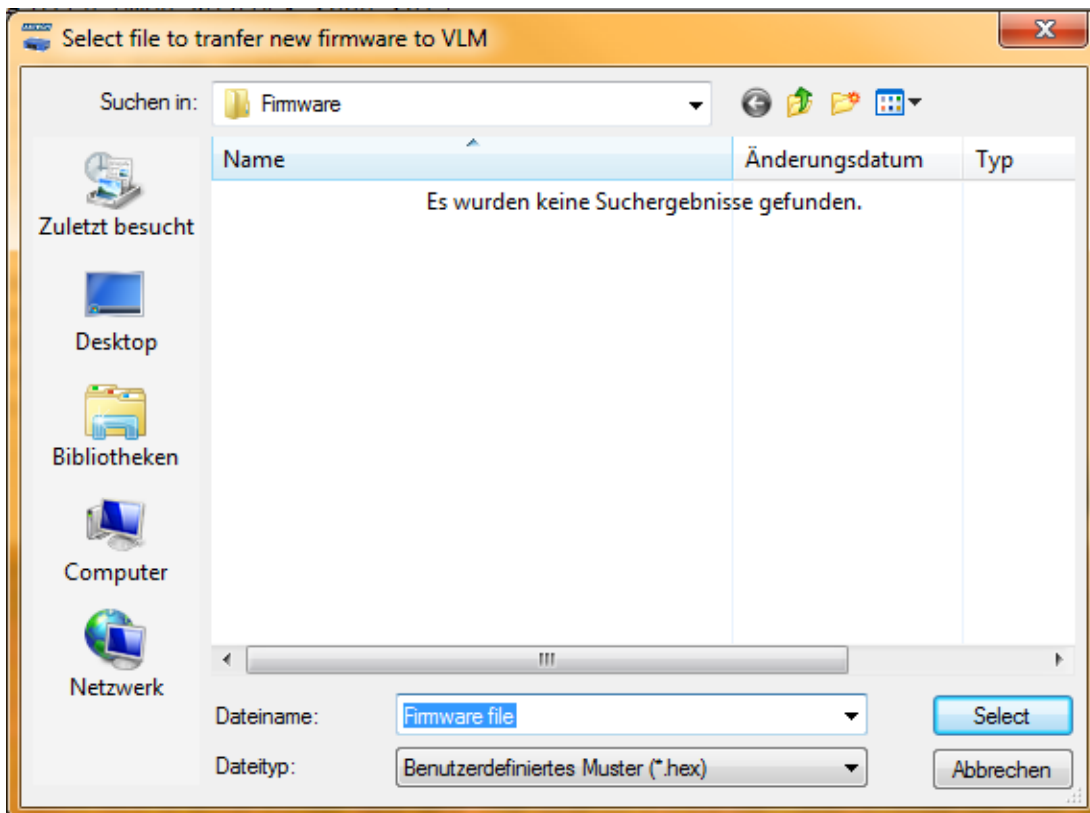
Select file to tranfer new firmware to VLM

Suchen in: Firmware

Zuletzt besucht

Desktop

Bibliotheken

Computer

Netzwerk

| Name | Änderungsdatum | Typ |
|---|---|---|
| Es wurden keine Suchergebnisse gefunden. | | |

Dateiname: Firmware file

Dateityp: Benutzerdefiniertes Muster (*.hex)

Select

Abbrechen